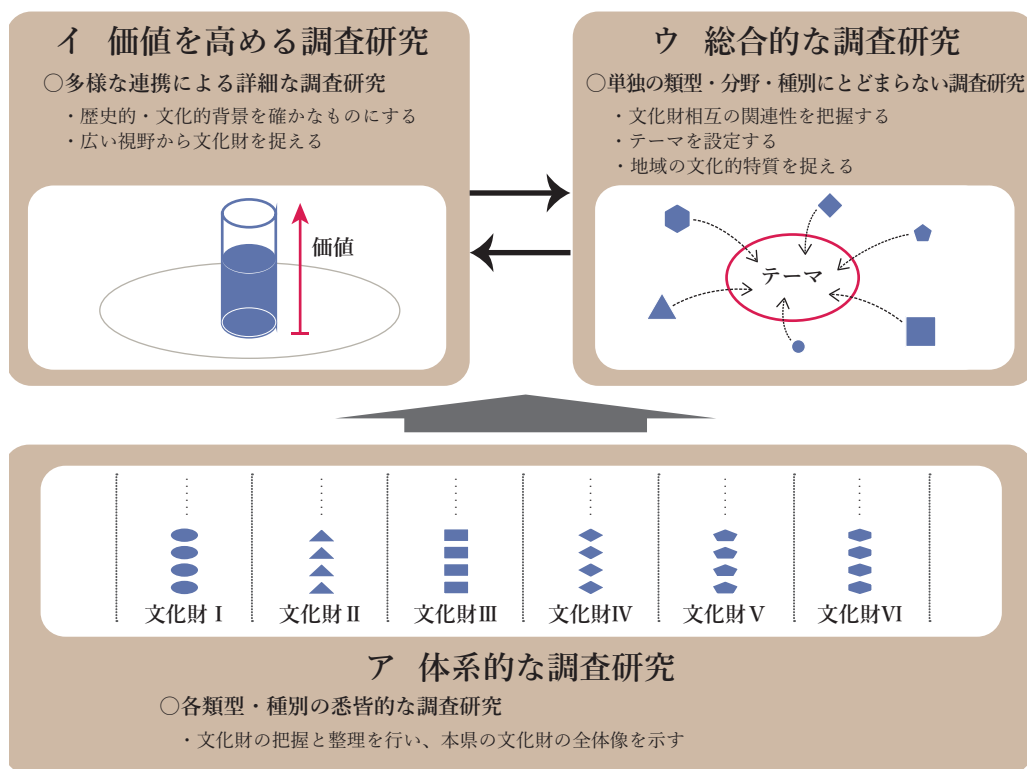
イ　価値を高める調査研究

○多様な連携による詳細な調査研究

・歴史的・文化的背景を確かなものにする
・広い視野から文化財を捉える

価値

ウ　総合的な調査研究

○単独の類型・分野・種別にとどまらない調査研究

・文化財相互の関連性を把握する
・テーマを設定する
・地域の文化的特質を捉える

テーマ

文化財Ⅰ　文化財Ⅱ　文化財Ⅲ　文化財Ⅳ　文化財Ⅴ　文化財Ⅵ

ア　体系的な調査研究

○各類型・種別の悉皆的な調査研究

・文化財の把握と整理を行い、本県の文化財の全体像を示す